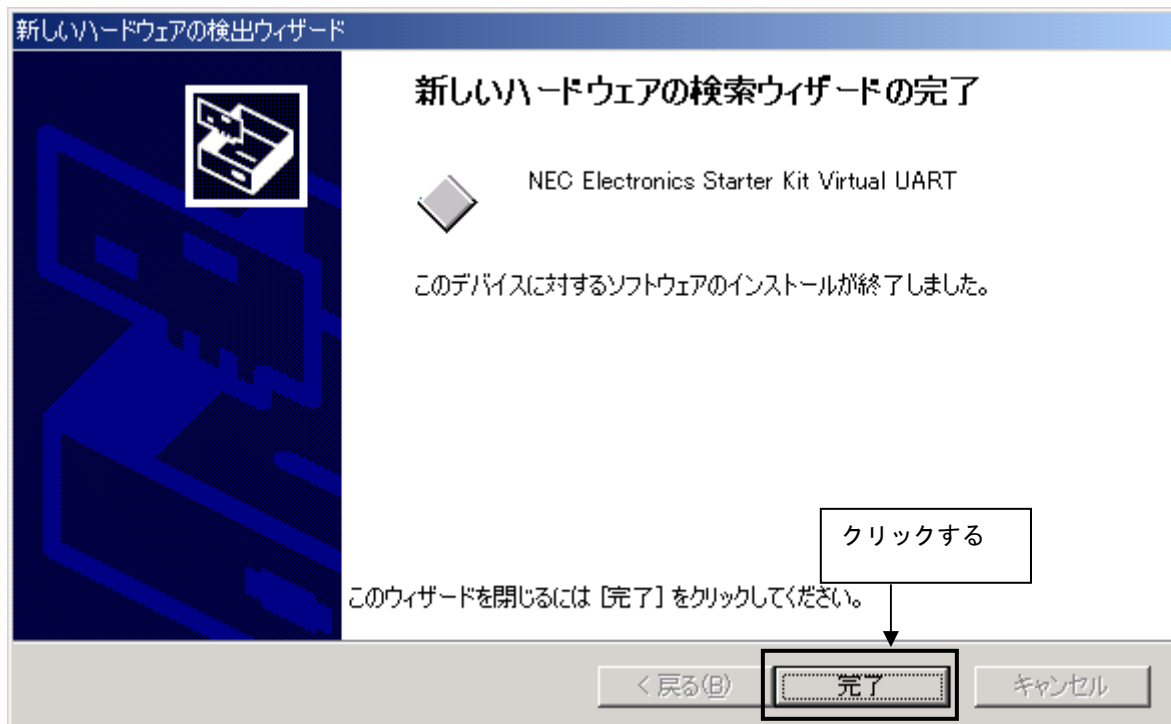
新しいハードウェアの検出ウィザード

新しいハードウェアの検索ウィザードの完了

NEC Electronics Starter Kit Virtual UART

このデバイスに対するソフトウェアのインストールが終了しました。

クリックする

このウィザードを閉じるには [完了] をクリックしてください。

< 戻る(B)

完了

キャンセル